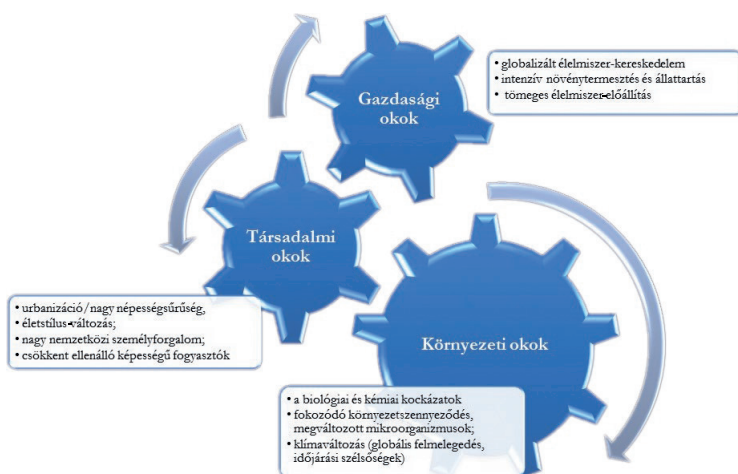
Gazdasági okok

• globalizált élelmiszer-kereskedelem
• intenzív növénytermesztés és állattartás
• tömeges élelmiszer-előállítás

Társadalmi okok

• urbanizáció/nagy népességsűrűség,
• életstílus-változás;
• nagy nemzetközi személyforgalom;
• csökkent ellenálló képességű fogyasztók

Környezeti okok

• a biológiai és kémiai kockázatok
• fokozódó környezetszennyeződés, megváltozott mikroorganizmusok;
• klímaváltozás (globális felmelegedés, időjárási szélsőségek)